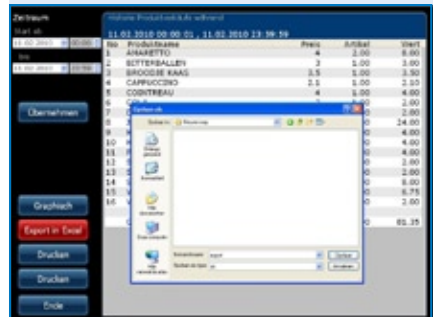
Zeitraum

Start ab

11.02.2010

bis

11.02.2010

Übernehmen

Graphisch

Export in Excel

Drucken

Drucken

Ende

Historie Produktverkäufe während

11.02.2010 00:00:01 , 11.02.2010 23:59:59

| No | Produktname | Preis | Artikel | Wert |
|---|---|---|---|---|
| 1 | AMARETTO | 4 | 2.00 | 8.00 |
| 2 | BITTERBALLEN | 3 | 1.00 | 3.00 |
| 3 | BROODJE KAAS | 3.5 | 1.00 | 3.50 |
| 4 | CAPPUCCINO | 2.1 | 1.00 | 2.10 |
| 5 | COINTREAU | 4 | 1.00 | 4.00 |
| 6 | CO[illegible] | | | 2.00 |
| 7 | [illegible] | | | 2.00 |
| 8 | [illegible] | | | 24.00 |
| 9 | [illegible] | | | 4.00 |
| 10 | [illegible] | | | 4.00 |
| 11 | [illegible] | | | 4.00 |
| 12 | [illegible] | | | 2.00 |
| 13 | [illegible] | | | 2.00 |
| 14 | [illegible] | | | 8.00 |
| 15 | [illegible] | | | 6.75 |
| 16 | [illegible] | | | 2.80 |
| | | | | 81.15 |

Opslaan als

Opslaan in: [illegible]

Onlangs geopend

Bureaublad

Mijn documenten

Deze computer

Mijn netwerklocaties

Bestandsnaam: export

Opslaan als type: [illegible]

Opslaan

Annuleren